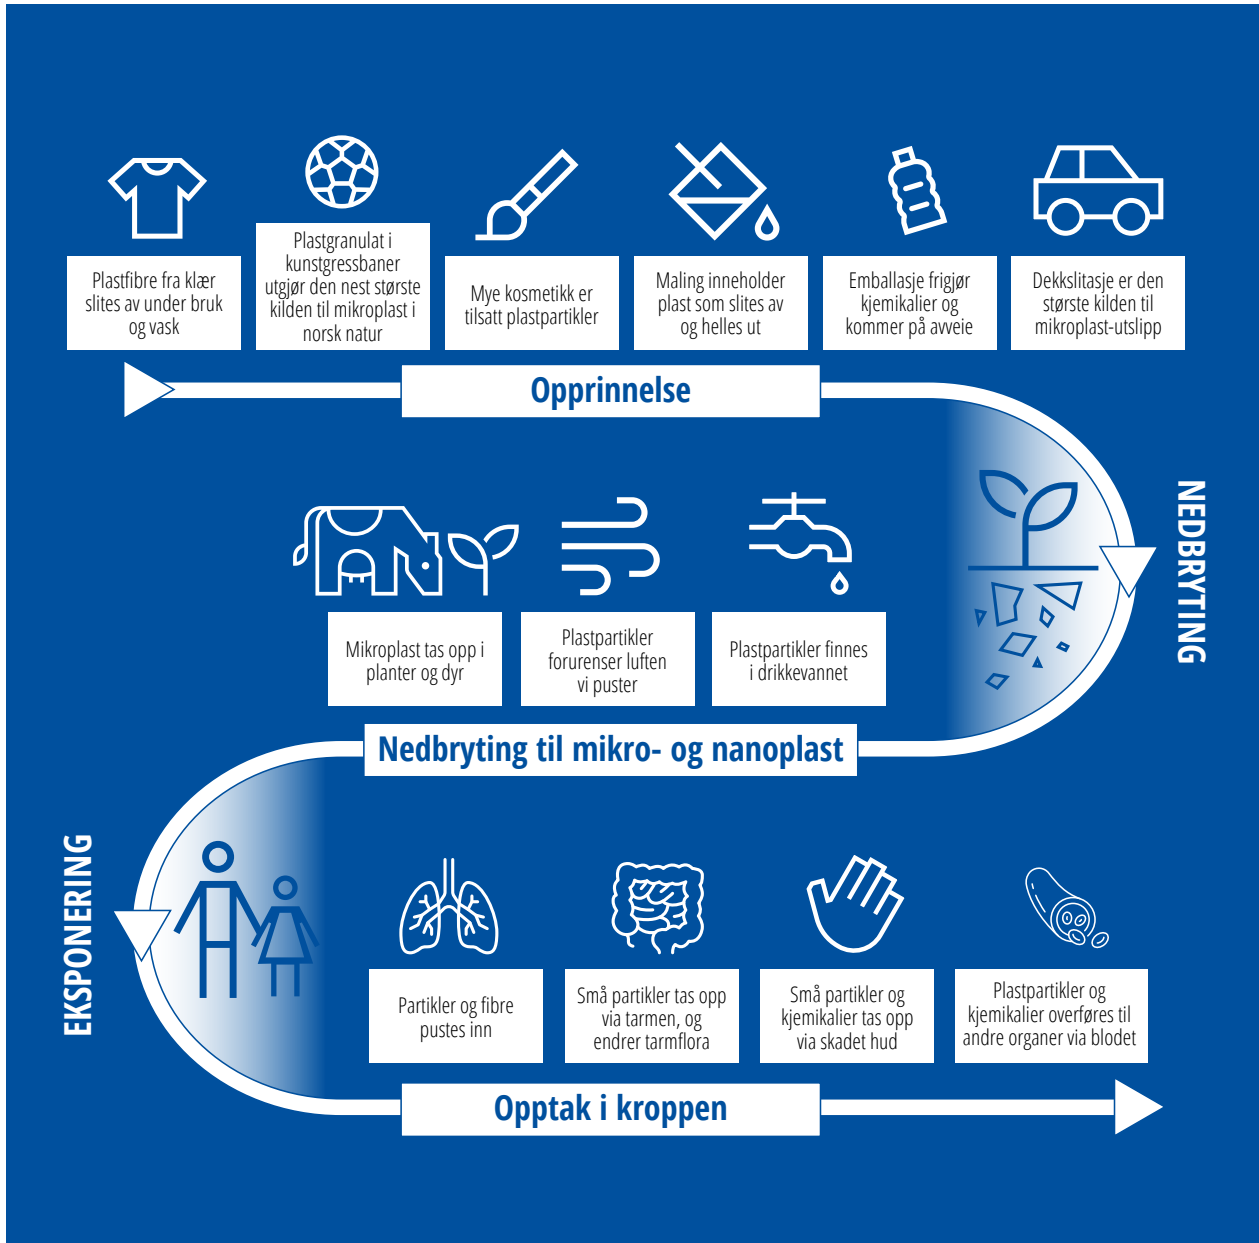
Plastfibre fra klær slites av under bruk og vask

Plastgranulat i kunstgressbaner utgjør den nest største kilden til mikroplast i norsk natur

Mye kosmetikk er tilsatt plastpartikler

Maling inneholder plast som slites av og helles ut

Emballasje frigjør kjemikalier og kommer på avveie

Dekkslitasje er den største kilden til mikroplast-utslipp

Opprinnelse

NEDBRYTING

Mikroplast tas opp i planter og dyr

Plastpartikler forurenser luften vi puster

Plastpartikler finnes i drikkevannet

Nedbryting til mikro- og nanoplast

EKSPONERING

Partikler og fibre pustes inn

Små partikler tas opp via tarmen, og endrer tarmflora

Små partikler og kjemikalier tas opp via skadet hud

Plastpartikler og kjemikalier overføres til andre organer via blodet

Opptak i kroppen